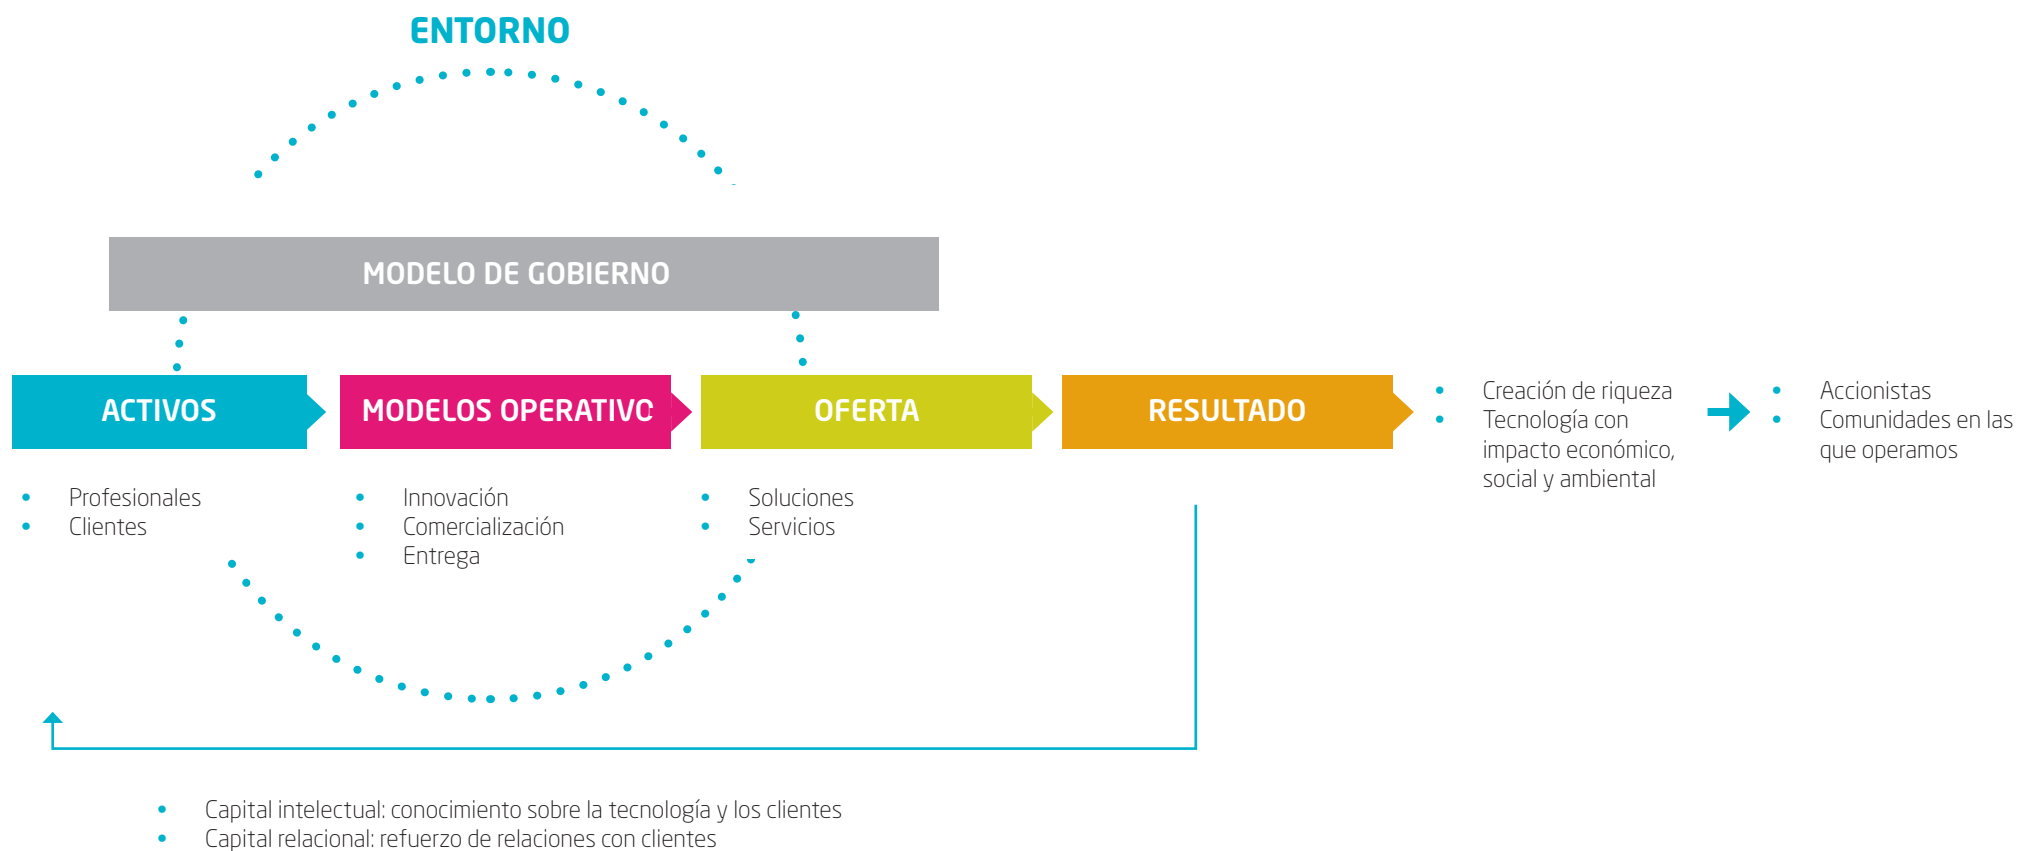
ENTORNO

MODELO DE GOBIERNO

ACTIVOS

MODELOS OPERATIVO

OFERTA

RESULTADO

- Creación de riqueza
- Tecnología con impacto económico, social y ambiental

- Accionistas
- Comunidades en las que operamos

- Profesionales
- Clientes

- Innovación
- Comercialización
- Entrega

- Soluciones
- Servicios

- Capital intelectual: conocimiento sobre la tecnología y los clientes
- Capital relacional: refuerzo de relaciones con clientes